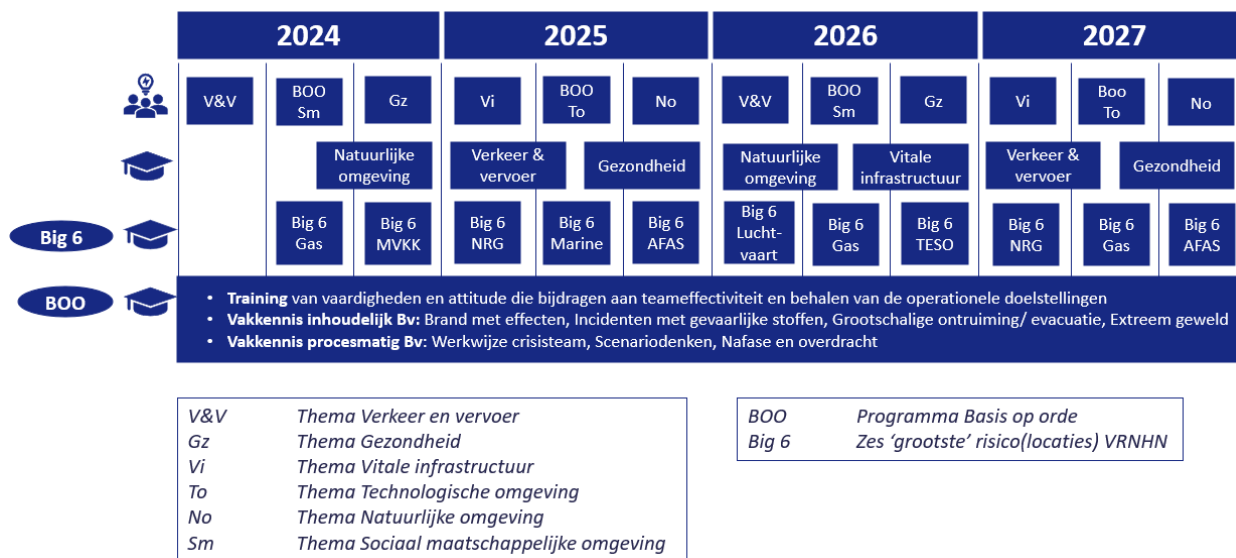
2024

2025

2026

2027

V&V

BOO Sm

Gz

Vi

BOO To

No

V&V

BOO Sm

Gz

Vi

Boo To

No

Natuurlijke omgeving

Verkeer & vervoer

Gezondheid

Natuurlijke omgeving

Vitale infrastructuur

Verkeer & vervoer

Gezondheid

Big 6

Big 6 Gas

Big 6 MVKK

Big 6 NRG

Big 6 Marine

Big 6 AFAS

Big 6 Luchtvaart

Big 6 Gas

Big 6 TESO

Big 6 NRG

Big 6 Gas

Big 6 AFAS

BOO

- **Training** van vaardigheden en attitude die bijdragen aan teameffectiviteit en behalen van de operationele doelstellingen
- **Vakkennis inhoudelijk Bv:** Brand met effecten, Incidenten met gevaarlijke stoffen, Grootschalige ontruiming/ evacuatie, Extreem geweld
- **Vakkennis procesmatig Bv:** Werkwijze crisisteam, Scenariodenken, Nafase en overdracht

| | |
|---|---|
| V&V | Thema Verkeer en vervoer |
| Gz | Thema Gezondheid |
| Vi | Thema Vitale infrastructuur |
| To | Thema Technologische omgeving |
| No | Thema Natuurlijke omgeving |
| Sm | Thema Sociaal maatschappelijke omgeving |

| | |
|---|---|
| BOO | Programma Basis op orde |
| Big 6 | Zes ‘grootste’ risico(locaties) VRNHN |